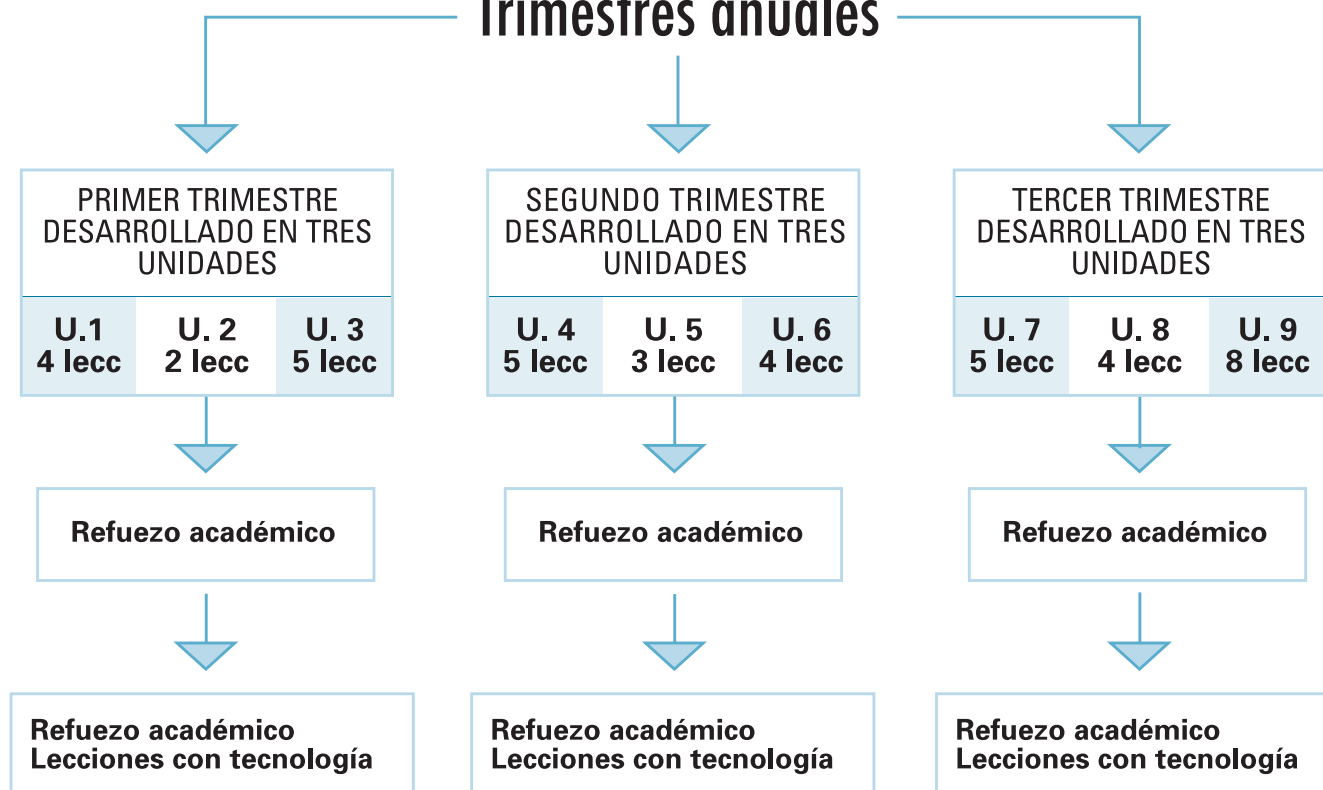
Trimestres anuales

PRIMER TRIMESTRE DESARROLLADO EN TRES UNIDADES

| U.1 4 lecc | U. 2 2 lecc | U. 3 5 lecc |
|---|---|---|

Refuezo académico

Refuezo académico
Lecciones con tecnología

SEGUNDO TRIMESTRE DESARROLLADO EN TRES UNIDADES

| U. 4 5 lecc | U. 5 3 lecc | U. 6 4 lecc |
|---|---|---|

Refuezo académico

Refuezo académico
Lecciones con tecnología

TERCER TRIMESTRE DESARROLLADO EN TRES UNIDADES

| U. 7 5 lecc | U. 8 4 lecc | U. 9 8 lecc |
|---|---|---|

Refuezo académico

Refuezo académico
Lecciones con tecnología